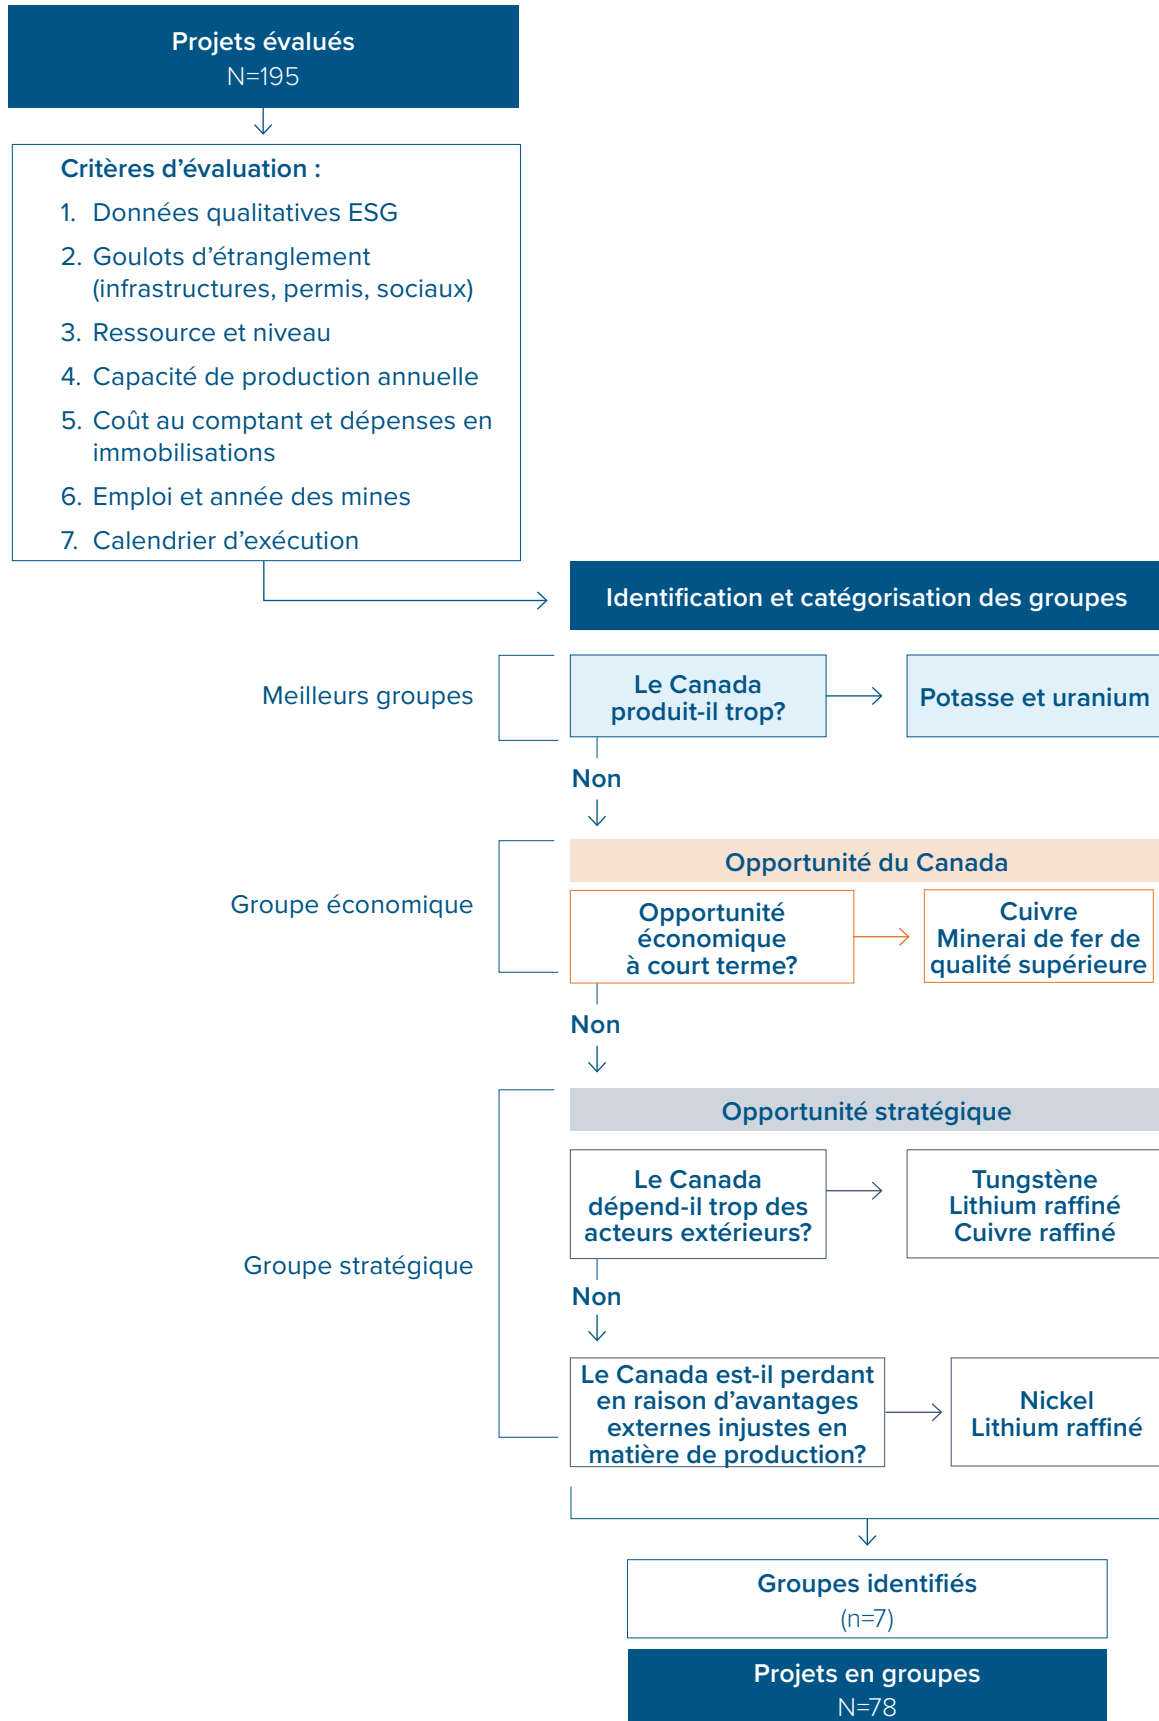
Projets évalués
N=195

Critères d'évaluation :
1. Données qualitatives ESG
2. Goulots d'étranglement (infrastructures, permis, sociaux)
3. Ressource et niveau
4. Capacité de production annuelle
5. Coût au comptant et dépenses en immobilisations
6. Emploi et année des mines
7. Calendrier d'exécution

Identification et catégorisation des groupes

Meilleurs groupes

Le Canada produit-il trop?

Potasse et uranium

Non

Groupe économique

Opportunité du Canada

Opportunité économique à court terme?

Cuivre
Minerai de fer de qualité supérieure

Non

Groupe stratégique

Opportunité stratégique

Le Canada dépend-il trop des acteurs extérieurs?

Tungstène
Lithium raffiné
Cuivre raffiné

Non

Le Canada est-il perdant en raison d'avantages externes injustes en matière de production?

Nickel
Lithium raffiné

Groupes identifiés
(n=7)

Projets en groupes
N=78